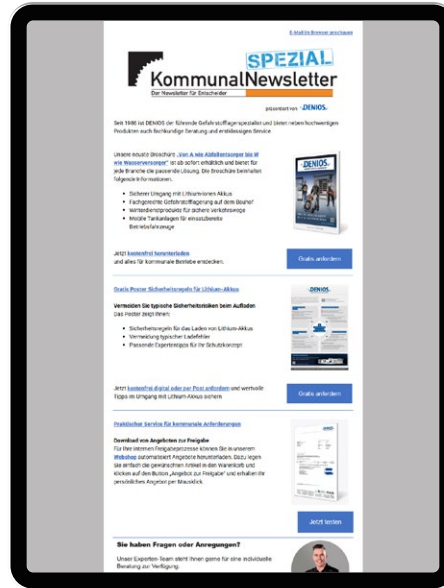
E-Mail im Browser anschauen

SPEZIAL
KommunalNewsletter
Der Newsletter für Entscheider

präsentiert von DENIOS

Seit 1986 ist DENIOS der führende Gefahrstoffexperte und bietet neben hochwertigen Produkten auch fachkundige Beratung und erstklassigen Service.

Unsere neueste Broschüre „Von A wie Abfallentsorger bis W wie Wasserversorger" ist ab sofort erhältlich und bietet für jede Branche die passende Lösung. Die Broschüre beinhaltet folgende Informationen:

- Sicherer Umgang mit Lithiumionen-Akkus
- Fachgerechte Gefahrstofflagerung auf dem Bauhof
- Winterdienstprodukte für sichere Verkehrswege
- Mobile Tankanlagen für einsatzbereite Betriebsfahrzeuge

Jetzt kostenfrei herunterladen und alles für kommunale Betriebe entdecken.

Gratis anfordern

Gratis Poster Sicherheitsregeln für Lithium-Akkus

Vermeiden Sie typische Sicherheitsrisiken beim Aufladen
Das Poster zeigt Ihnen:

- Sicherheitsregeln für das Laden von Lithium-Akkus
- Vermeidung typischer Ladefehler
- Passende Expertentipps für Ihr Schutzkonzept

Jetzt kostenfrei digital oder per Post anfordern und wertvolle Tipps im Umgang mit Lithium-Akkus sichern.

Gratis anfordern

Praktischer Service für kommunale Anforderungen

Download von Angeboten zur Freigabe
Für Ihre internen Freigabeprozesse können Sie in unserem Webshop automatisiert Angebote herunterladen. Dazu legen Sie einfach die gewünschten Artikel in den Warenkorb und klicken auf den Button „Angebot zur Freigabe" und erhalten Ihr persönliches Angebot per Mausklick.

Jetzt testen

Sie haben Fragen oder Anregungen?
Unser Experten-Team steht Ihnen gerne für eine individuelle Beratung zur Verfügung.